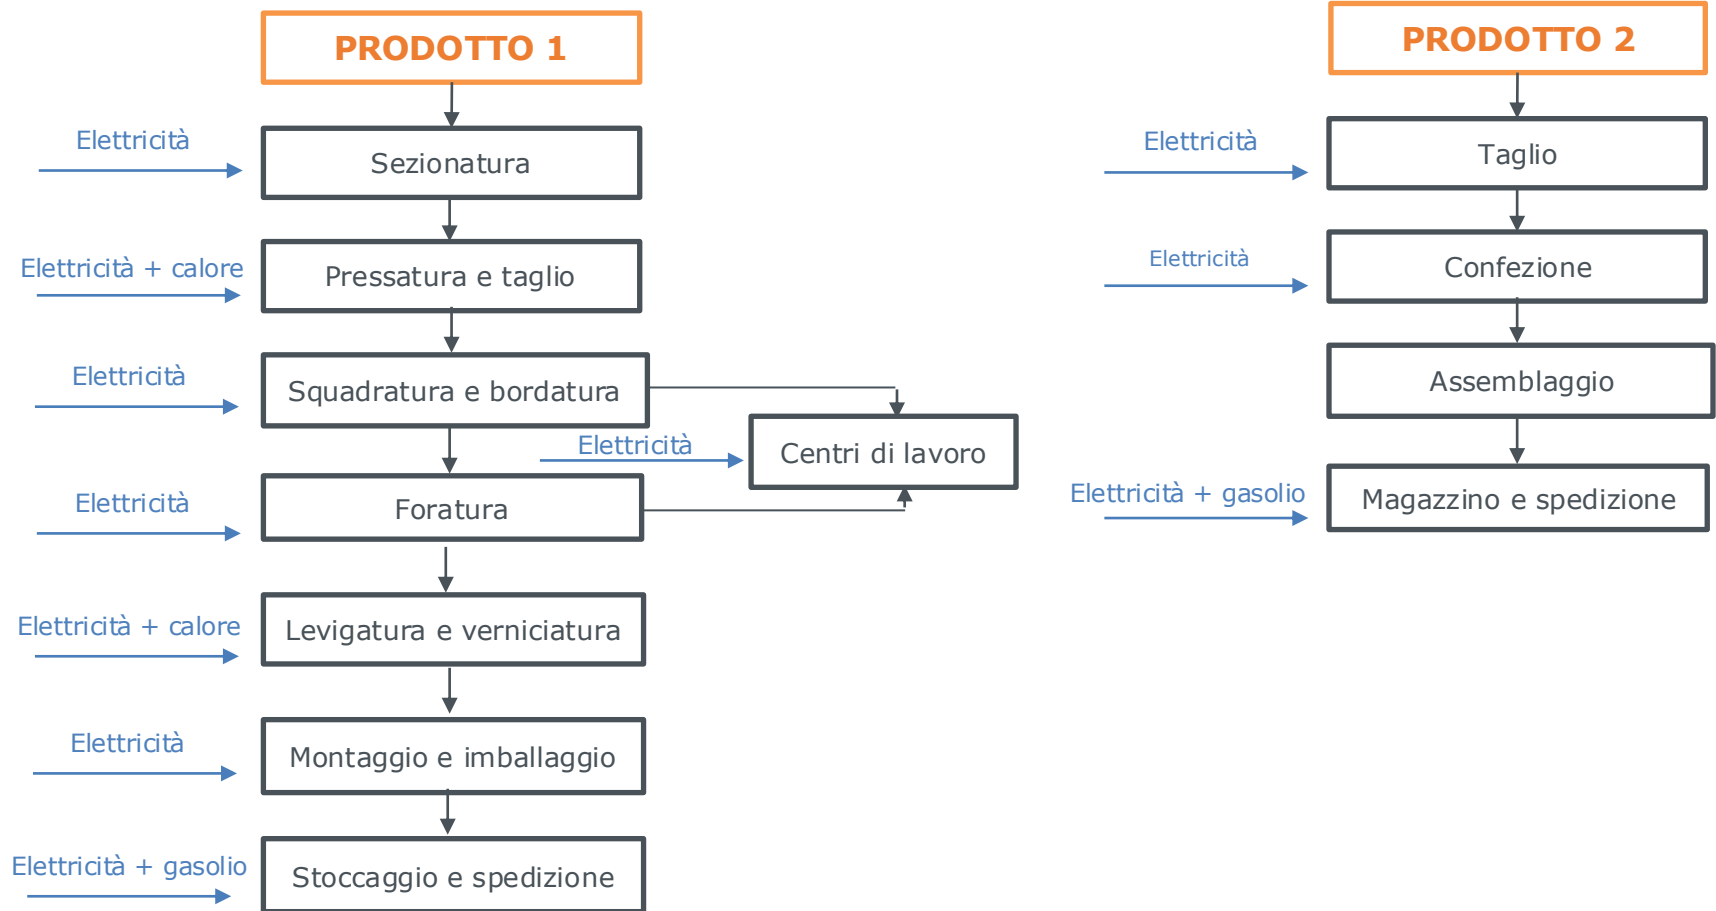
PRODOTTO 1

Elettricità
Sezionatura

Elettricità + calore
Pressatura e taglio

Elettricità
Squadratura e bordatura

Elettricità
Centri di lavoro

Elettricità
Foratura

Elettricità + calore
Levigatura e verniciatura

Elettricità
Montaggio e imballaggio

Elettricità + gasolio
Stoccaggio e spedizione

PRODOTTO 2

Elettricità
Taglio

Elettricità
Confezione

Assemblaggio

Elettricità + gasolio
Magazzino e spedizione